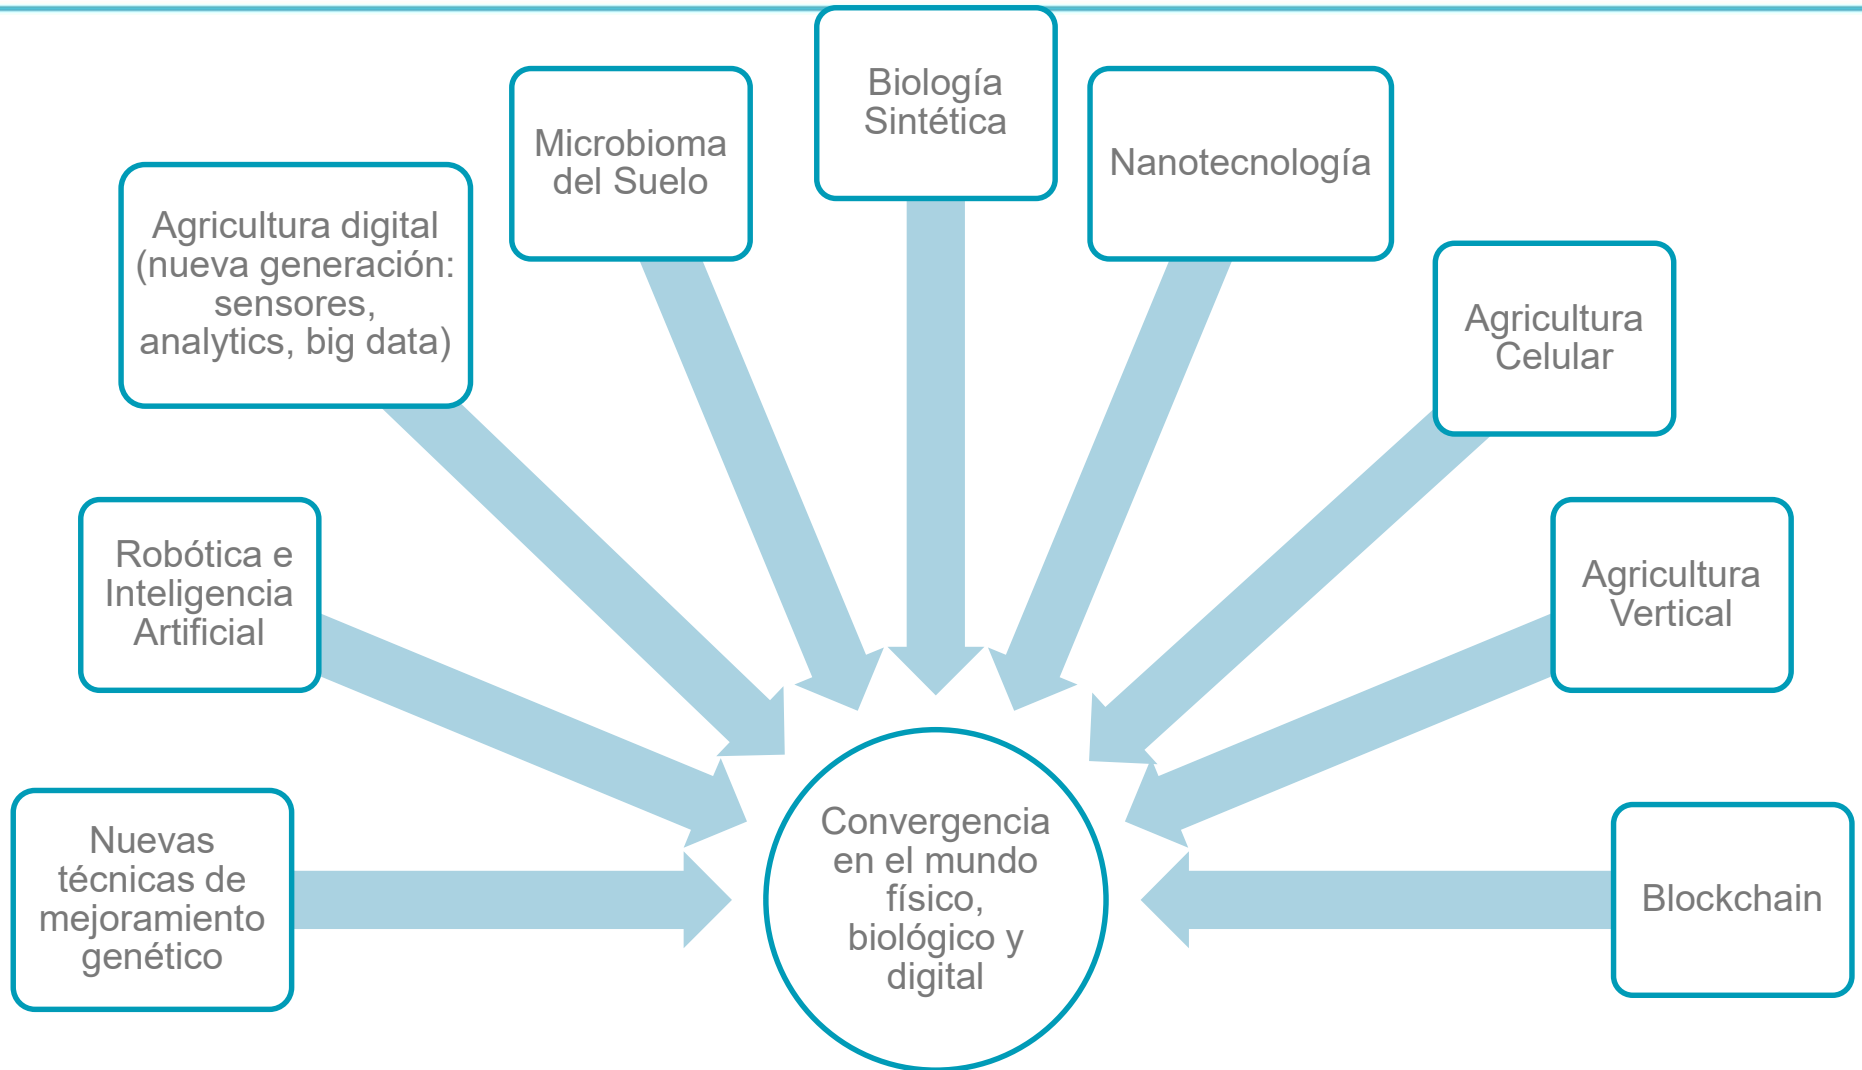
Biología Sintética

Microbioma del Suelo

Nanotecnología

Agricultura digital (nueva generación: sensores, analytics, big data)

Agricultura Celular

Robótica e Inteligencia Artificial

Agricultura Vertical

Nuevas técnicas de mejoramiento genético

Convergencia en el mundo físico, biológico y digital

Blockchain